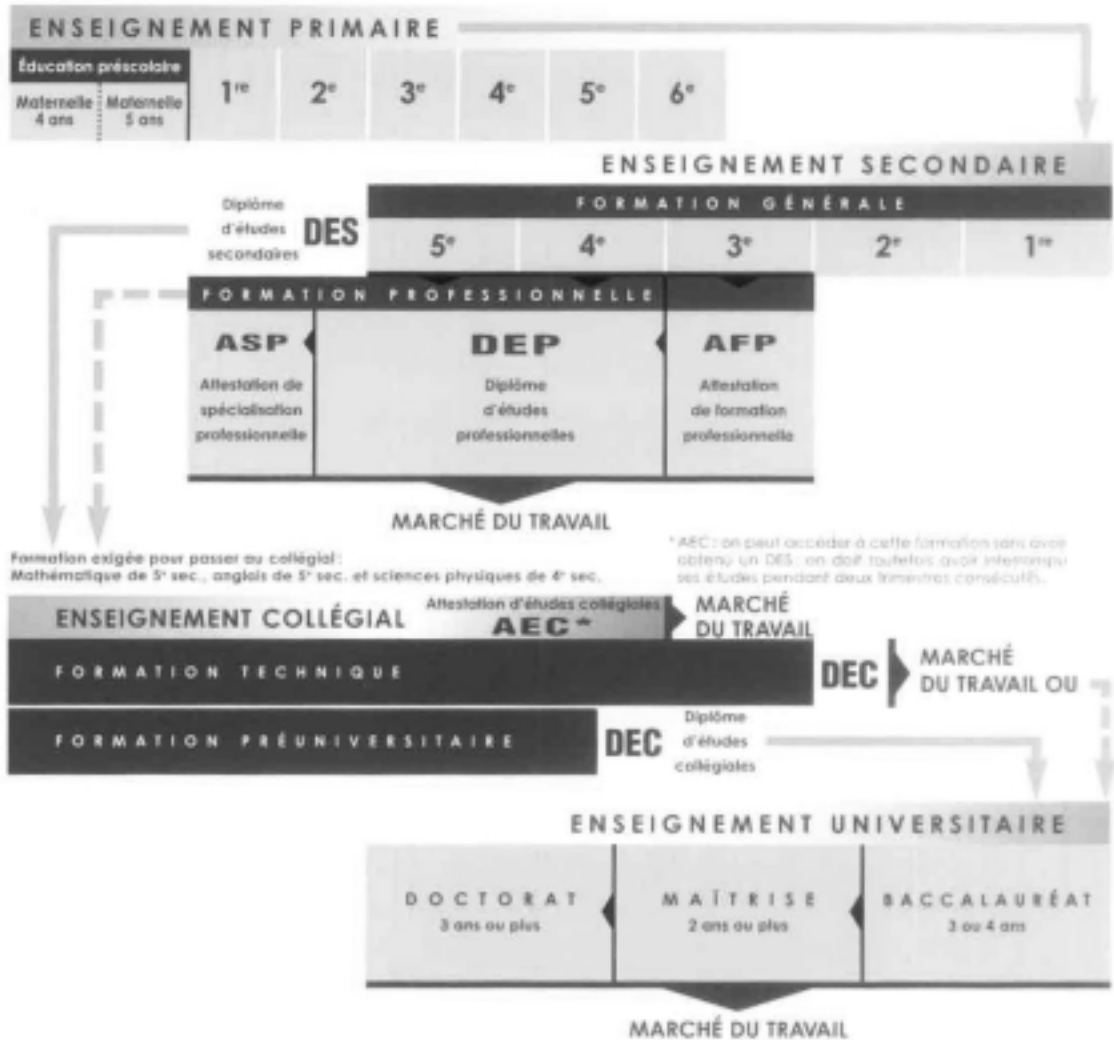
ENSEIGNEMENT PRIMAIRE

Éducation préscolaire

Maternelle 4 ans

Maternelle 5 ans

1re

2e

3e

4e

5e

6e

ENSEIGNEMENT SECONDAIRE

FORMATION GÉNÉRALE

Diplôme d'études secondaires DES

5e

4e

3e

2e

1re

FORMATION PROFESSIONNELLE

ASP
Attestation de spécialisation professionnelle

DEP
Diplôme d'études professionnelles

AFP
Attestation de formation professionnelle

MARCHÉ DU TRAVAIL

Formation exigée pour passer au collégial : Mathématique de 5e sec., anglais de 5e sec. et sciences physiques de 4e sec.

* AEC : on peut accéder à cette formation sans avoir obtenu un DES ; on doit toutefois avoir interrompu ses études pendant deux trimestres consécutifs.

ENSEIGNEMENT COLLÉGIAL

Attestation d'études collégiales AEC*

MARCHÉ DU TRAVAIL

FORMATION TECHNIQUE

DEC

MARCHÉ DU TRAVAIL OU

FORMATION PRÉUNIVERSITAIRE

DEC

Diplôme d'études collégiales

ENSEIGNEMENT UNIVERSITAIRE

DOCTORAT
3 ans ou plus

MAÎTRISE
2 ans ou plus

BACCALAURÉAT
3 ou 4 ans

MARCHÉ DU TRAVAIL